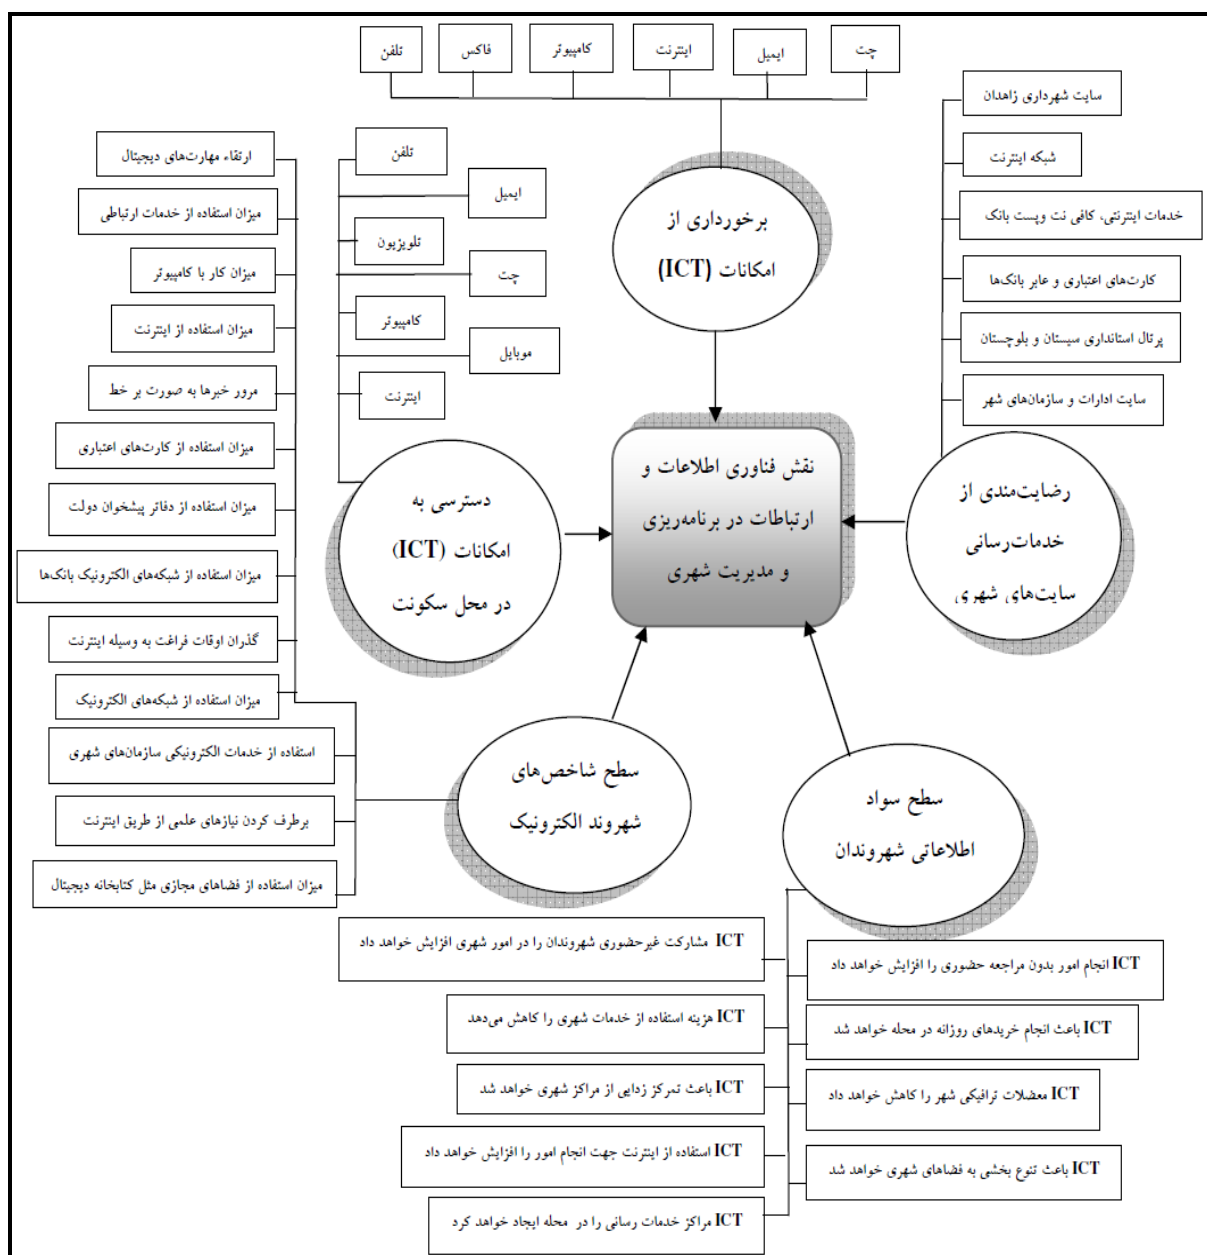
چت
ایمیل
اینترنت
کامپیوتر
فاکس
تلفن

برخورداری از امکانات (ICT)

سایت شهرداری زاهدان
شبکه اینترنت
خدمات اینترنتی، کافی نت وپست بانک
کارت‌های اعتباری و عابر بانک‌ها
پرتال استانداری سیستان و بلوچستان
سایت ادارات و سازمان‌های شهر

رضایت‌مندی از خدمات‌رسانی سایت‌های شهری

نقش فناوری اطلاعات و ارتباطات در برنامه‌ریزی و مدیریت شهری

تلفن
ایمیل
تلویزیون
چت
کامپیوتر
موبایل
اینترنت

دسترسی به امکانات (ICT) در محل سکونت

ارتقاء مهارت‌های دیجیتال
میزان استفاده از خدمات ارتباطی
میزان کار با کامپیوتر
میزان استفاده از اینترنت
مرور خبرها به صورت بر خط
میزان استفاده از کارت‌های اعتباری
میزان استفاده از دفاتر پیشخوان دولت
میزان استفاده از شبکه‌های الکترونیک بانک‌ها
گذران اوقات فراغت به وسیله اینترنت
میزان استفاده از شبکه‌های الکترونیک
استفاده از خدمات الکترونیکی سازمان‌های شهری
برطرف کردن نیازهای علمی از طریق اینترنت
میزان استفاده از فضاهای مجازی مثل کتابخانه دیجیتال

سطح شاخص‌های شهروند الکترونیک

سطح سواد اطلاعاتی شهروندان

ICT مشارکت غیرحضوری شهروندان را در امور شهری افزایش خواهد داد
ICT هزینه استفاده از خدمات شهری را کاهش می‌دهد
ICT باعث تمرکز زدایی از مراکز شهری خواهد شد
ICT استفاده از اینترنت جهت انجام امور را افزایش خواهد داد
ICT مراکز خدمات رسانی را در محله ایجاد خواهد کرد

ICT انجام امور بدون مراجعه حضوری را افزایش خواهد داد
ICT باعث انجام خریدهای روزانه در محله خواهد شد
ICT معضلات ترافیکی شهر را کاهش خواهد داد
ICT باعث تنوع بخشی به فضاهای شهری خواهد شد